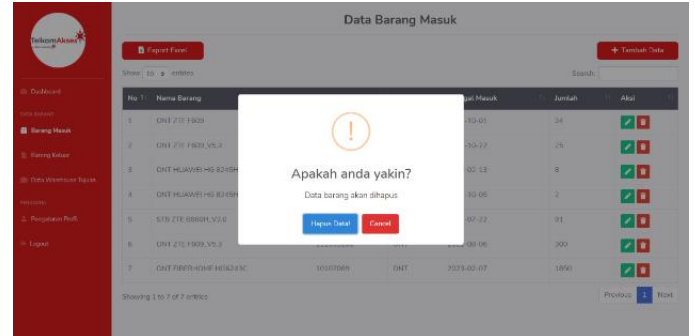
TelkomAkses

Dashboard

DATA BARANG

Barang Masuk

Barang Keluar

Data Warehouse Tujuan

PENGGUNA

Pengaturan Profil

Logout

Data Barang Masuk

Export Excel

+ Tambah Data

Show 10 entries

Search:

| No | Nama Barang | | | ...gal Masuk | Jumlah | Aksi |
|---|---|---|---|---|---|---|
| 1 | ONT ZTE F609 | | | ...-10-01 | 34 | |
| 2 | ONT ZTE F609_V5.3 | | | ...-10-22 | 25 | |
| 3 | ONT HUAWEI HG 8245H | | | ...-02-13 | 8 | |
| 4 | ONT HUAWEI HG 8245H | | | ...-10-06 | 2 | |
| 5 | STB ZTE B860H_V2.0 | | | ...-07-22 | 21 | |
| 6 | ONT ZTE F609_V5.2 | | ONT | 2022-06-06 | 300 | |
| 7 | ONT FIBERHOME HG6243C | 10107089 | ONT | 2023-02-07 | 1050 | |

Showing 1 to 7 of 7 entries

Previous 1 Next

!

Apakah anda yakin?

Data barang akan dihapus

Hapus Data!

Cancel